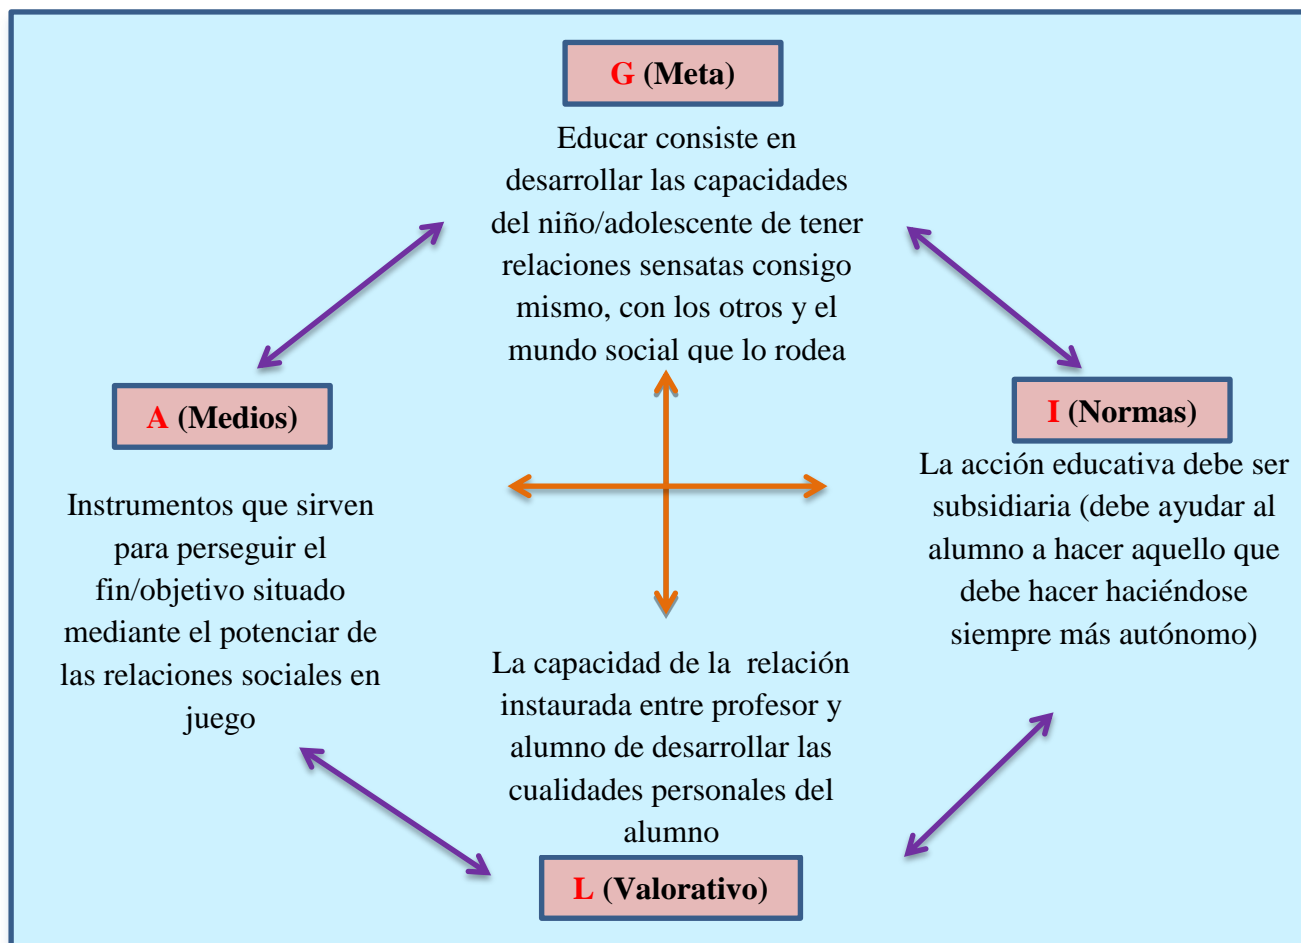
G (Meta)

Educar consiste en desarrollar las capacidades del niño/adolescente de tener relaciones sensatas consigo mismo, con los otros y el mundo social que lo rodea

A (Medios)

Instrumentos que sirven para perseguir el fin/objetivo situado mediante el potenciar de las relaciones sociales en juego

I (Normas)

La acción educativa debe ser subsidiaria (debe ayudar al alumno a hacer aquello que debe hacer haciéndose siempre más autónomo)

La capacidad de la relación instaurada entre profesor y alumno de desarrollar las cualidades personales del alumno

L (Valorativo)